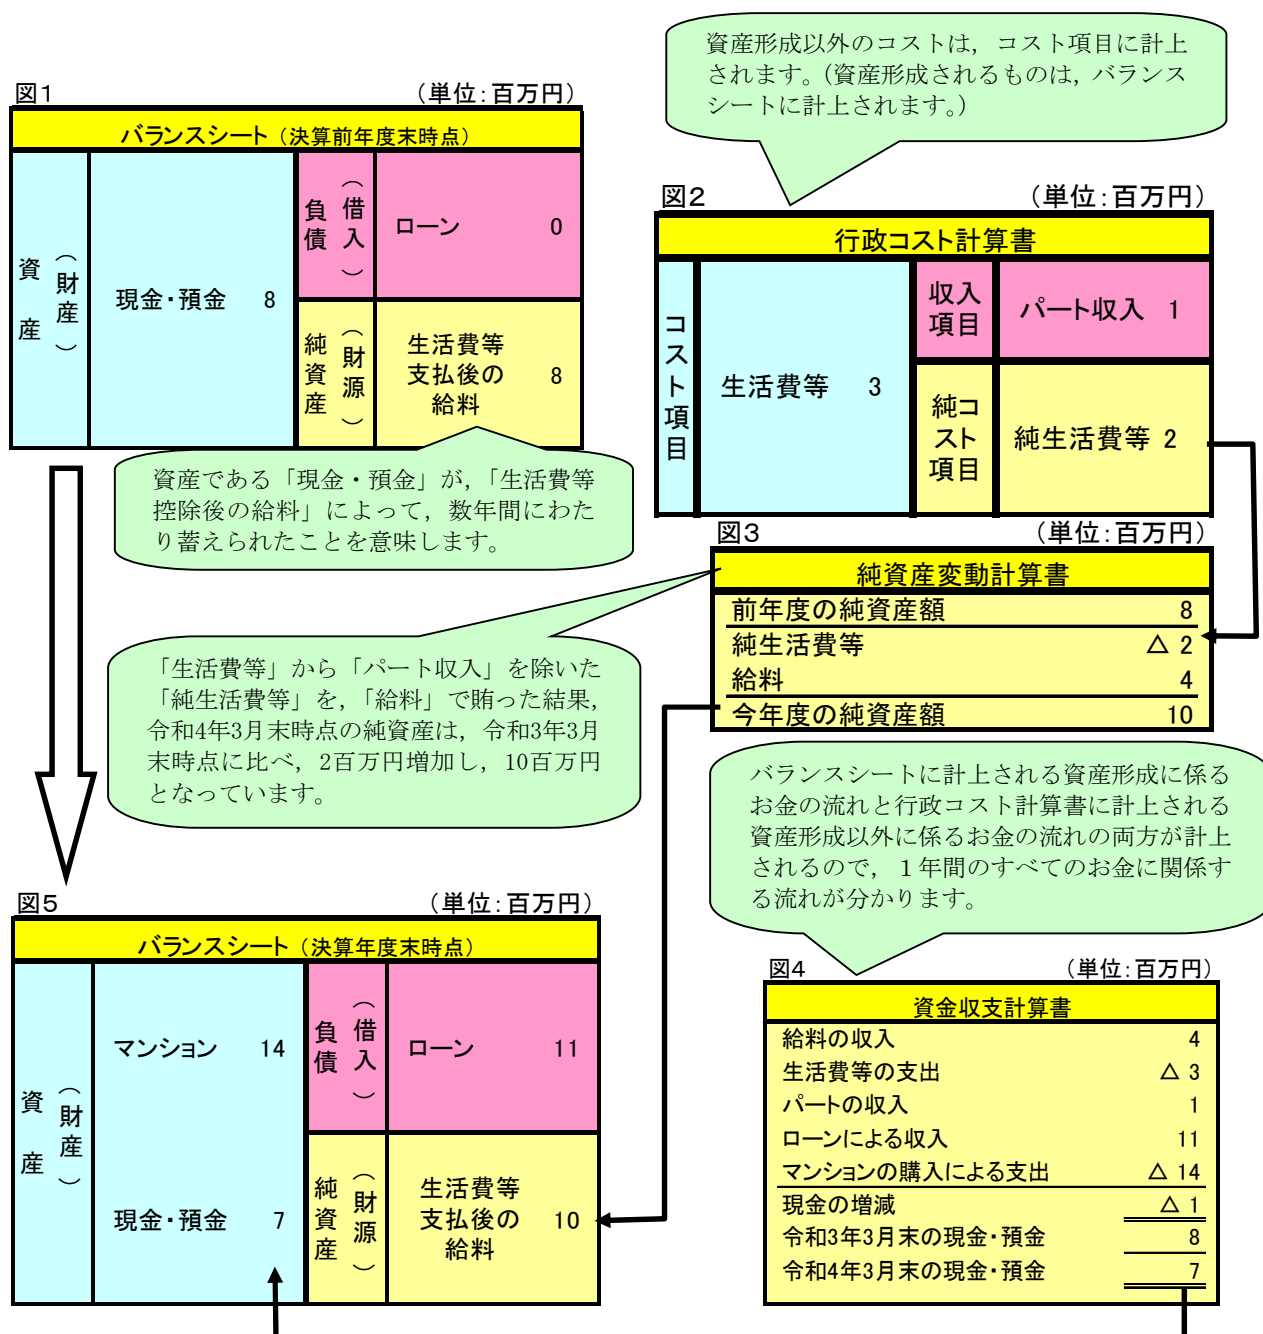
資産形成以外のコストは，コスト項目に計上されます。（資産形成されるものは，バランスシートに計上されます。）

図1　（単位：百万円）

バランスシート（決算前年度末時点）

| 資産（財産） | 現金・預金　8 | 負債（借入） | ローン　0 |
|---|---|---|---|
| | | 純資産（財源） | 生活費等支払後の給料　8 |

資産である「現金・預金」が，「生活費等控除後の給料」によって，数年間にわたり蓄えられたことを意味します。

図2　（単位：百万円）

行政コスト計算書

| コスト項目 | 生活費等　3 | 収入項目 | パート収入　1 |
|---|---|---|---|
| | | 純コスト項目 | 純生活費等　2 |

図3　（単位：百万円）

純資産変動計算書

| | |
|---|---|
| 前年度の純資産額 | 8 |
| 純生活費等 | △ 2 |
| 給料 | 4 |
| 今年度の純資産額 | 10 |

「生活費等」から「パート収入」を除いた「純生活費等」を，「給料」で賄った結果，令和4年3月末時点の純資産は，令和3年3月末時点に比べ，2百万円増加し，10百万円となっています。

バランスシートに計上される資産形成に係るお金の流れと行政コスト計算書に計上される資産形成以外に係るお金の流れの両方が計上されるので，１年間のすべてのお金に関係する流れが分かります。

図5　（単位：百万円）

バランスシート（決算年度末時点）

| 資産（財産） | マンション　14 | 負債（借入） | ローン　11 |
|---|---|---|---|
| | 現金・預金　7 | 純資産（財源） | 生活費等支払後の給料　10 |

図4　（単位：百万円）

資金収支計算書

| | |
|---|---|
| 給料の収入 | 4 |
| 生活費等の支出 | △ 3 |
| パートの収入 | 1 |
| ローンによる収入 | 11 |
| マンションの購入による支出 | △ 14 |
| 現金の増減 | △ 1 |
| 令和3年3月末の現金・預金 | 8 |
| 令和4年3月末の現金・預金 | 7 |